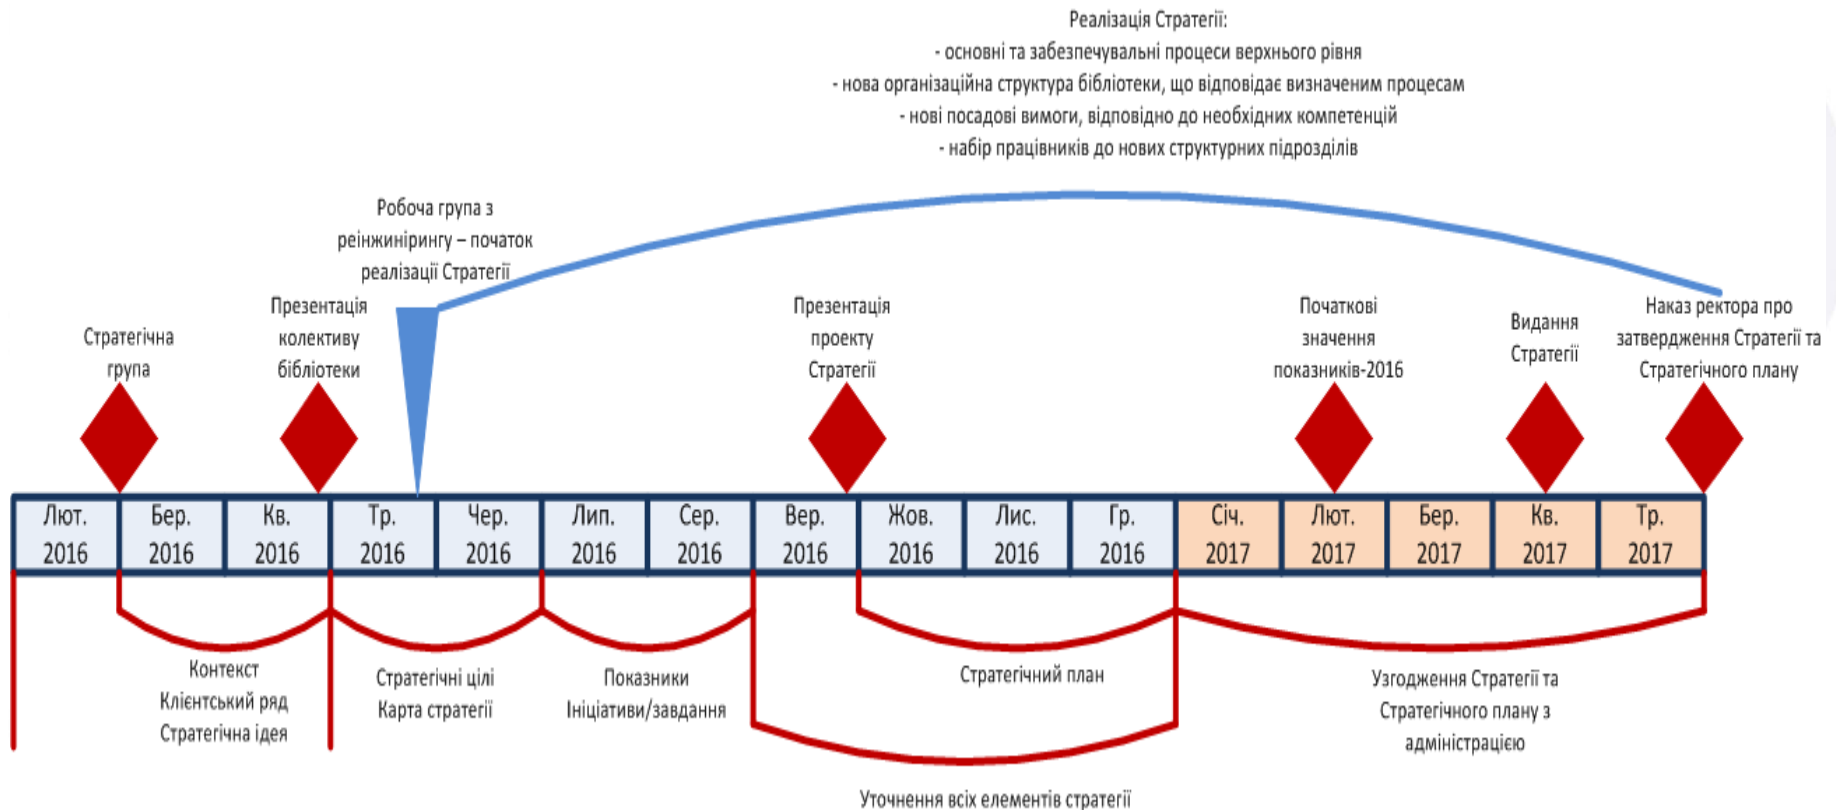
Реалізація Стратегії:
- основні та забезпечувальні процеси верхнього рівня
- нова організаційна структура бібліотеки, що відповідає визначеним процесам
- нові посадові вимоги, відповідно до необхідних компетенцій
- набір працівників до нових структурних підрозділів

Робоча група з реінжинірингу – початок реалізації Стратегії

Стратегічна група

Презентація колективу бібліотеки

Презентація проекту Стратегії

Початкові значення показників-2016

Видання Стратегії

Наказ ректора про затвердження Стратегії та Стратегічного плану

| Лют. 2016 | Бер. 2016 | Кв. 2016 | Тр. 2016 | Чер. 2016 | Лип. 2016 | Сер. 2016 | Вер. 2016 | Жов. 2016 | Лис. 2016 | Гр. 2016 | Січ. 2017 | Лют. 2017 | Бер. 2017 | Кв. 2017 | Тр. 2017 |
|---|---|---|---|---|---|---|---|---|---|---|---|---|---|---|---|

Контекст
Клієнтський ряд
Стратегічна ідея

Стратегічні цілі
Карта стратегії

Показники
Ініціативи/завдання

Стратегічний план

Узгодження Стратегії та Стратегічного плану з адміністрацією

Уточнення всіх елементів стратегії